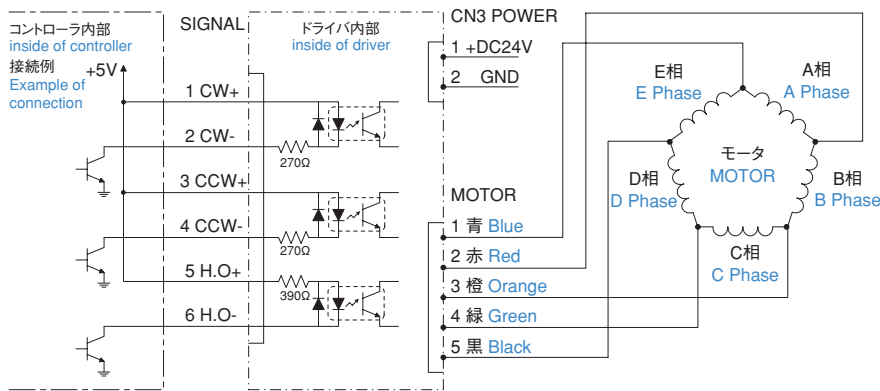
コントローラ内部
inside of controller
接続例
Example of connection
+5V

SIGNAL
1 CW+
2 CW-
3 CCW+
4 CCW-
5 H.O+
6 H.O-

270Ω
270Ω
390Ω

ドライバ内部
inside of driver

CN3 POWER
1 +DC24V
2 GND

MOTOR
1 青 Blue
2 赤 Red
3 橙 Orange
4 緑 Green
5 黒 Black

E相
E Phase
A相
A Phase
モータ
MOTOR
D相
D Phase
B相
B Phase
C相
C Phase